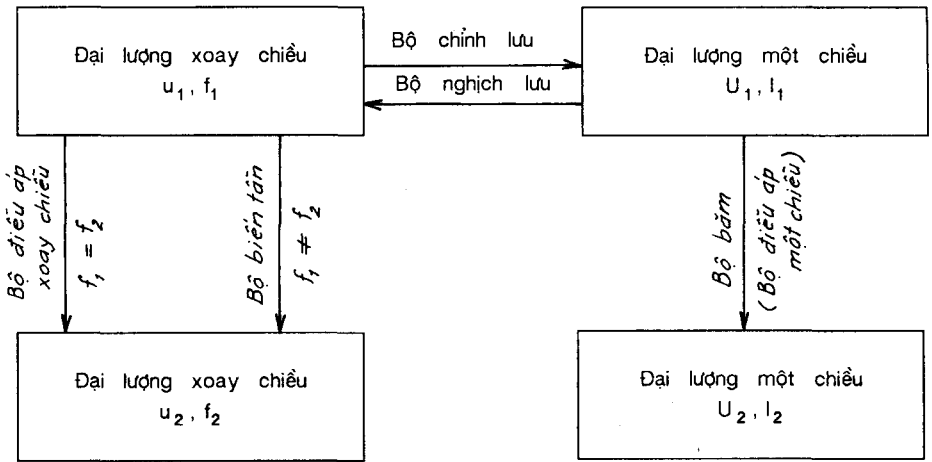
Đại lượng xoay chiều
$u_1, f_1$

Bộ chỉnh lưu

Bộ nghịch lưu

Đại lượng một chiều
$U_1, I_1$

Bộ điều áp xoay chiều

$f_1 = f_2$

Bộ biến tần

$f_1 \neq f_2$

Bộ băm

(Bộ điều áp một chiều)

Đại lượng xoay chiều
$u_2, f_2$

Đại lượng một chiều
$U_2, I_2$